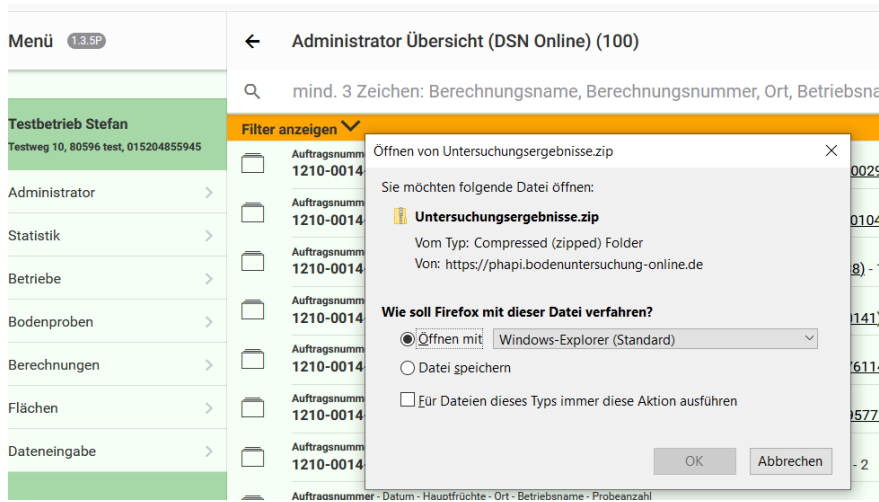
Menü 1.3.5P

Testbetrieb Stefan
Testweg 10, 80596 test, 015204855945

Administrator
Statistik
Betriebe
Bodenproben
Berechnungen
Flächen
Dateneingabe

Administrator Übersicht (DSN Online) (100)

mind. 3 Zeichen: Berechnungsname, Berechnungsnummer, Ort, Betriebsna

Filter anzeigen

Auftragsnumm
1210-0014 0029
Auftragsnumm
1210-0014 0104
Auftragsnumm
1210-0014 8) - 1
Auftragsnumm
1210-0014 0141)
Auftragsnumm
1210-0014 7611
Auftragsnumm
1210-0014 0577
Auftragsnumm
1210-0014 - 2
Auftragsnummer - Datum - Hauptfrüchte - Ort - Betriebsname - Probeanzahl

Öffnen von Untersuchungsergebnisse.zip

Sie möchten folgende Datei öffnen:
Untersuchungsergebnisse.zip
Vom Typ: Compressed (zipped) Folder
Von: https://phapi.bodenuntersuchung-online.de

Wie soll Firefox mit dieser Datei verfahren?
Öffnen mit Windows-Explorer (Standard)
Datei speichern
Für Dateien dieses Typs immer diese Aktion ausführen

OK Abbrechen